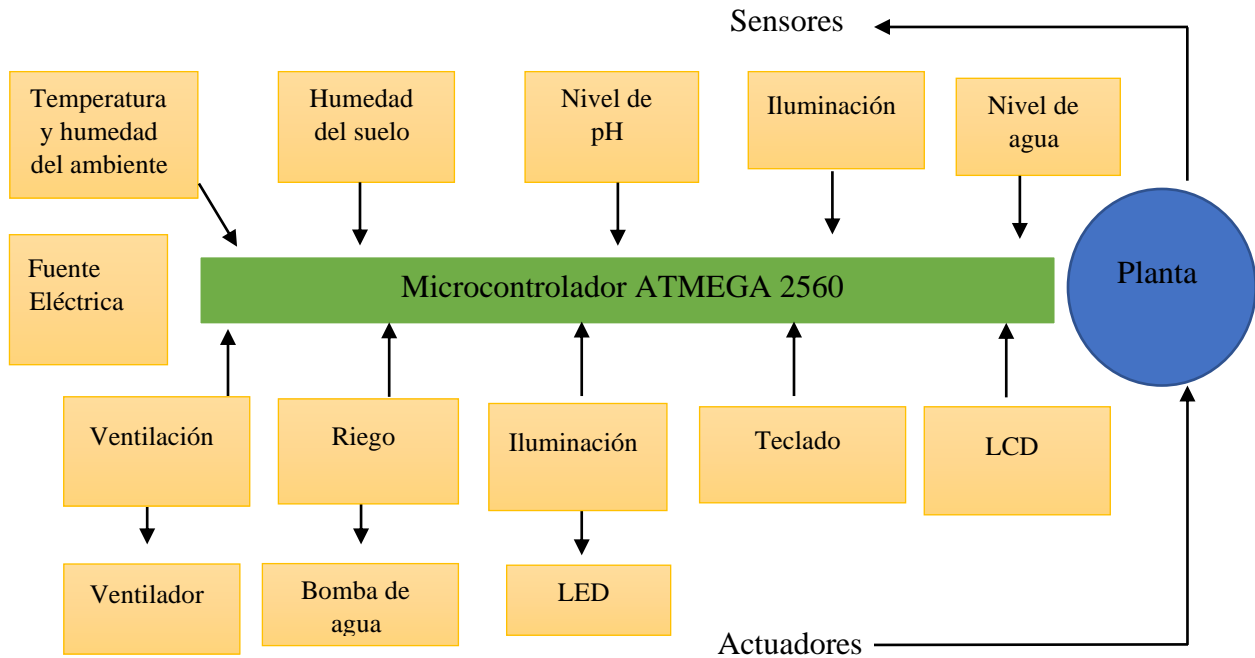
Sensores

Temperatura y humedad del ambiente

Humedad del suelo

Nivel de pH

Iluminación

Nivel de agua

Fuente Eléctrica

Microcontrolador ATMEGA 2560

Planta

Ventilación

Riego

Iluminación

Teclado

LCD

Ventilador

Bomba de agua

LED

Actuadores